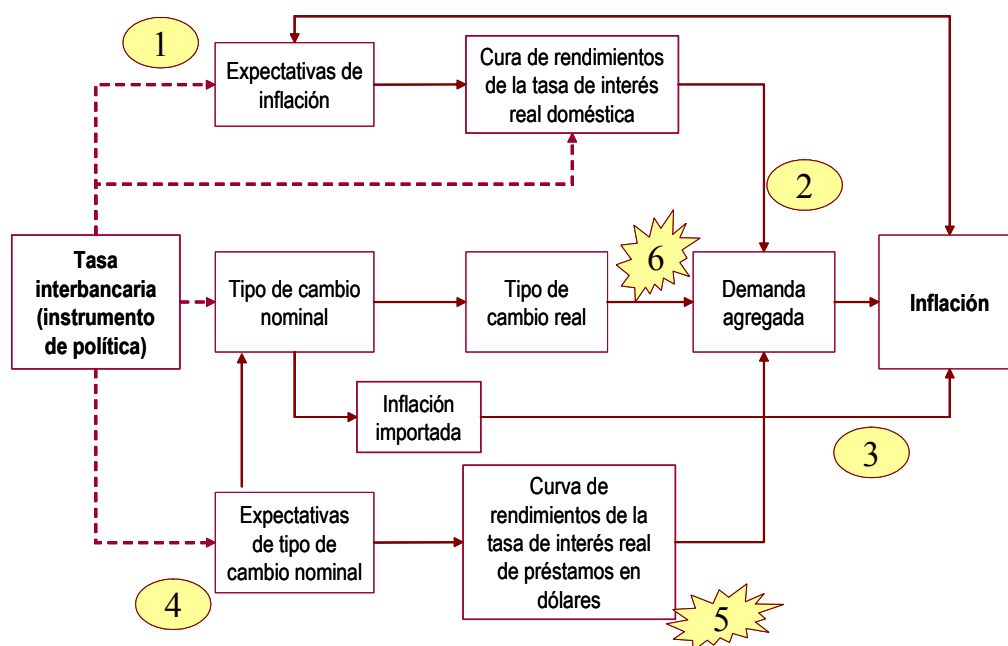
1

Expectativas de inflación

Cura de rendimientos de la tasa de interés real doméstica

2

Tasa interbancaria (instrumento de política)

Tipo de cambio nominal

Tipo de cambio real

6

Demanda agregada

Inflación

Inflación importada

3

Expectativas de tipo de cambio nominal

Curva de rendimientos de la tasa de interés real de préstamos en dólares

4

5